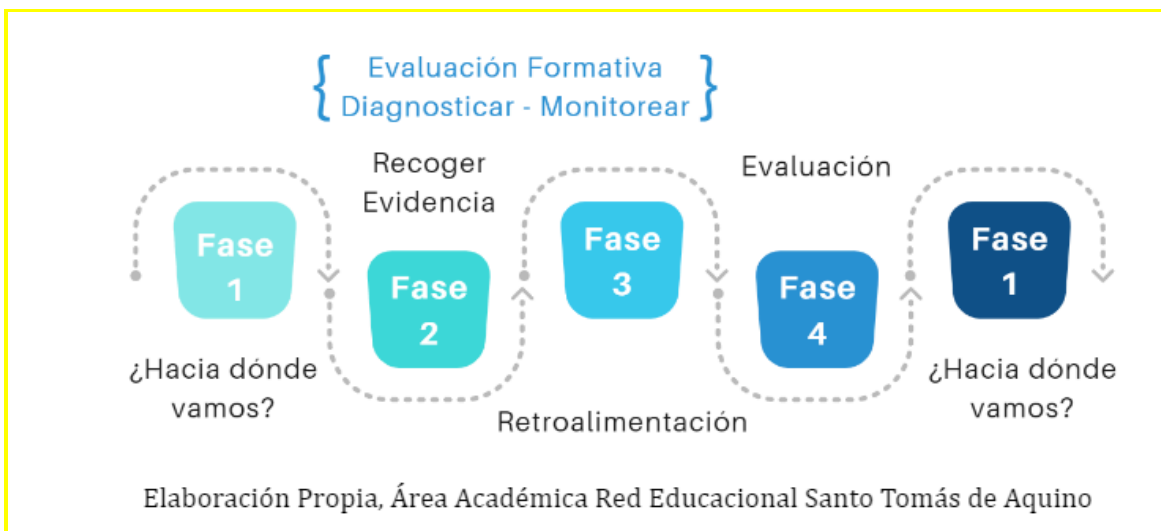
{ Evaluación Formativa
Diagnosticar - Monitorear }

Recoger Evidencia

Evaluación

Fase 1

Fase 2

Fase 3

Fase 4

Fase 1

¿Hacia dónde vamos?

Retroalimentación

¿Hacia dónde vamos?

Elaboración Propia, Área Académica Red Educacional Santo Tomás de Aquino